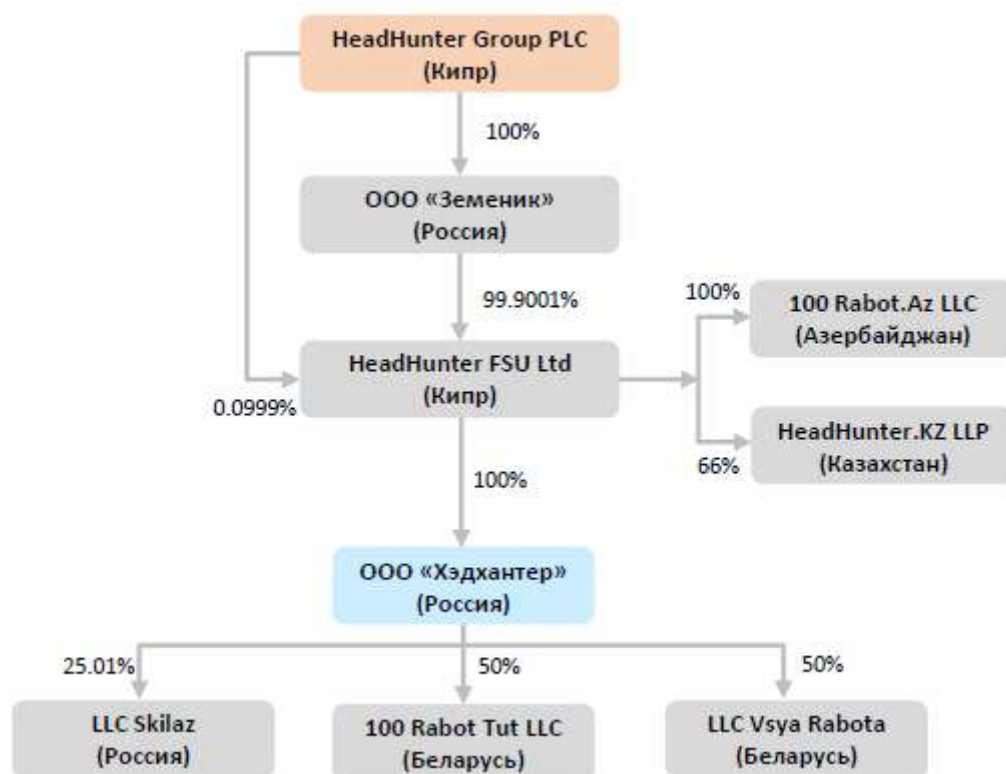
HeadHunter Group PLC
(Кипр)

100%

ООО «Земеник»
(Россия)

99.9001%

100%

100 Rabot.Az LLC
(Азербайджан)

HeadHunter FSU Ltd
(Кипр)

0.0999%

HeadHunter.KZ LLP
(Казахстан)

66%

100%

ООО «Хэдхантер»
(Россия)

25.01%

50%

50%

LLC Skilaz
(Россия)

100 Rabot Tut LLC
(Беларусь)

LLC Vsya Rabota
(Беларусь)